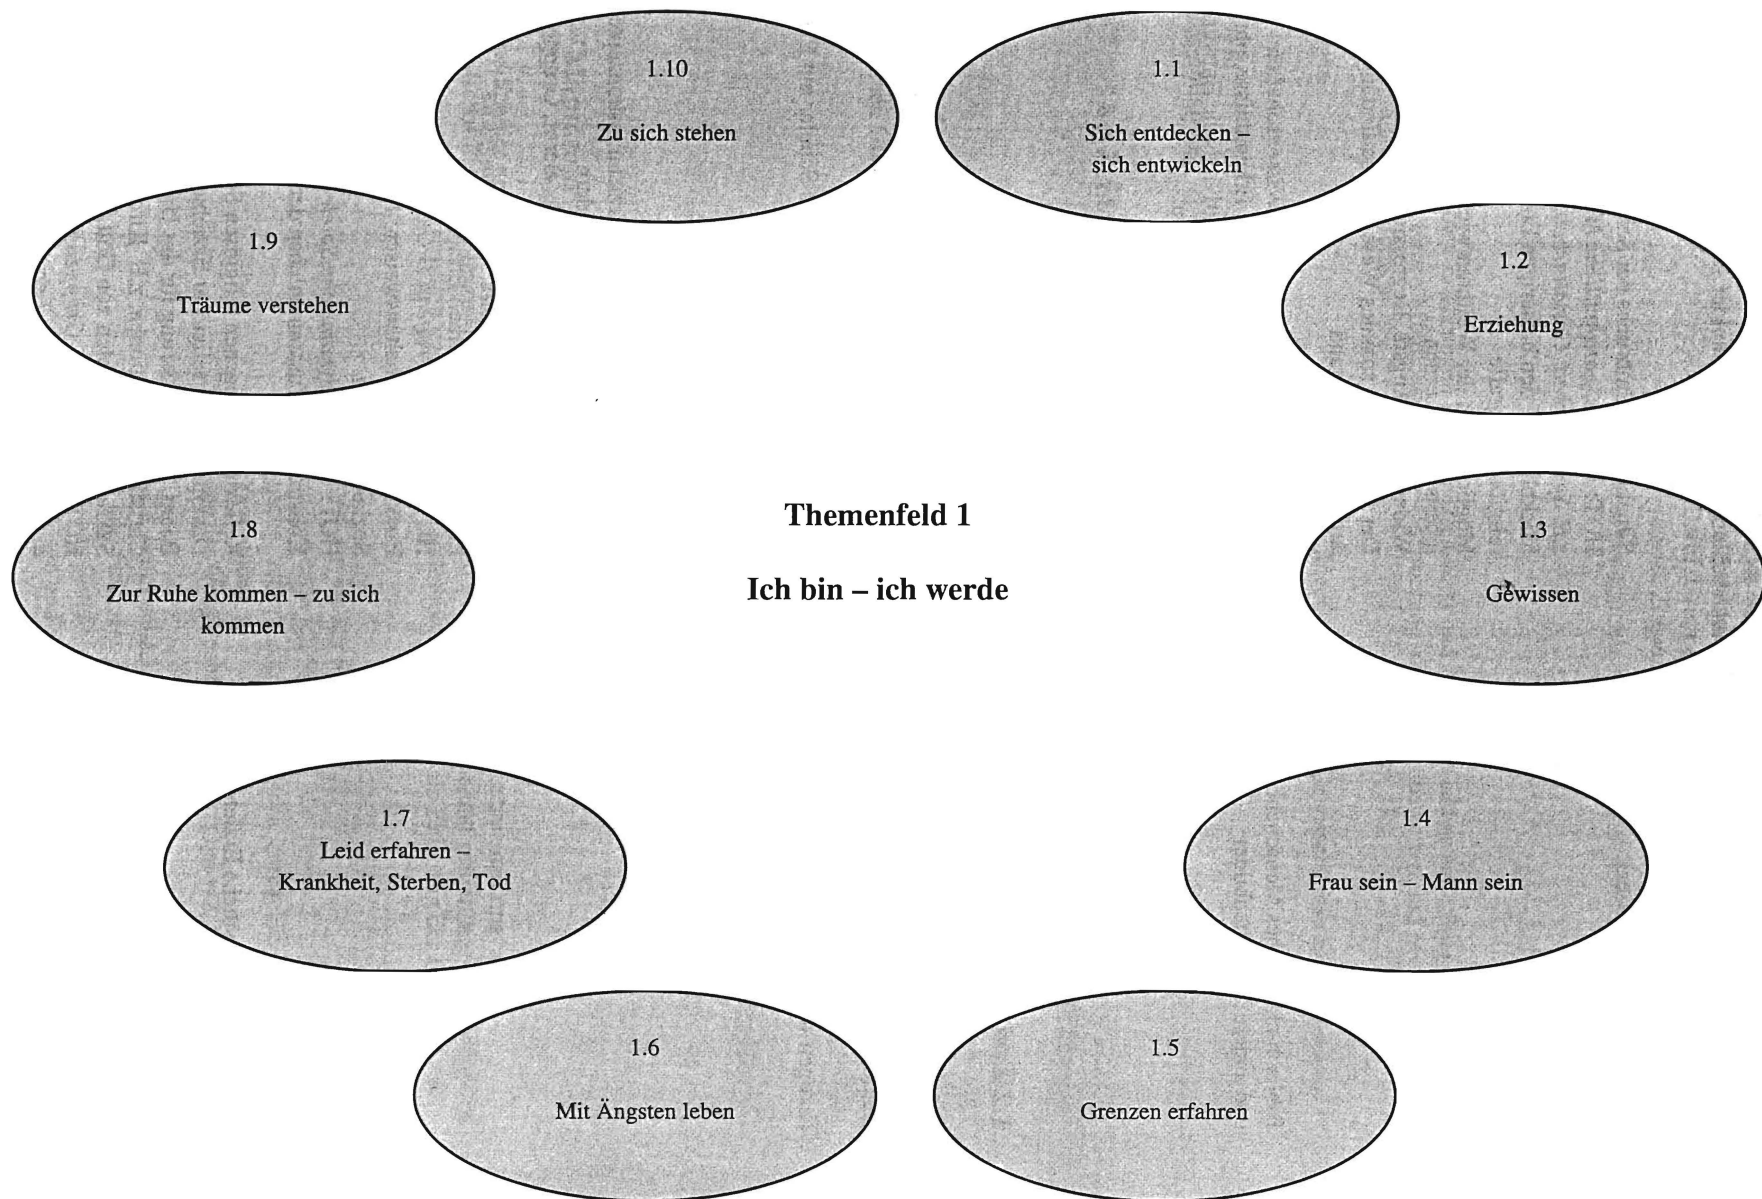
Themenfeld 1

Ich bin – ich werde

1.1

Sich entdecken – sich entwickeln

1.2

Erziehung

1.3

Gewissen

1.4

Frau sein – Mann sein

1.5

Grenzen erfahren

1.6

Mit Ängsten leben

1.7

Leid erfahren – Krankheit, Sterben, Tod

1.8

Zur Ruhe kommen – zu sich kommen

1.9

Träume verstehen

1.10

Zu sich stehen